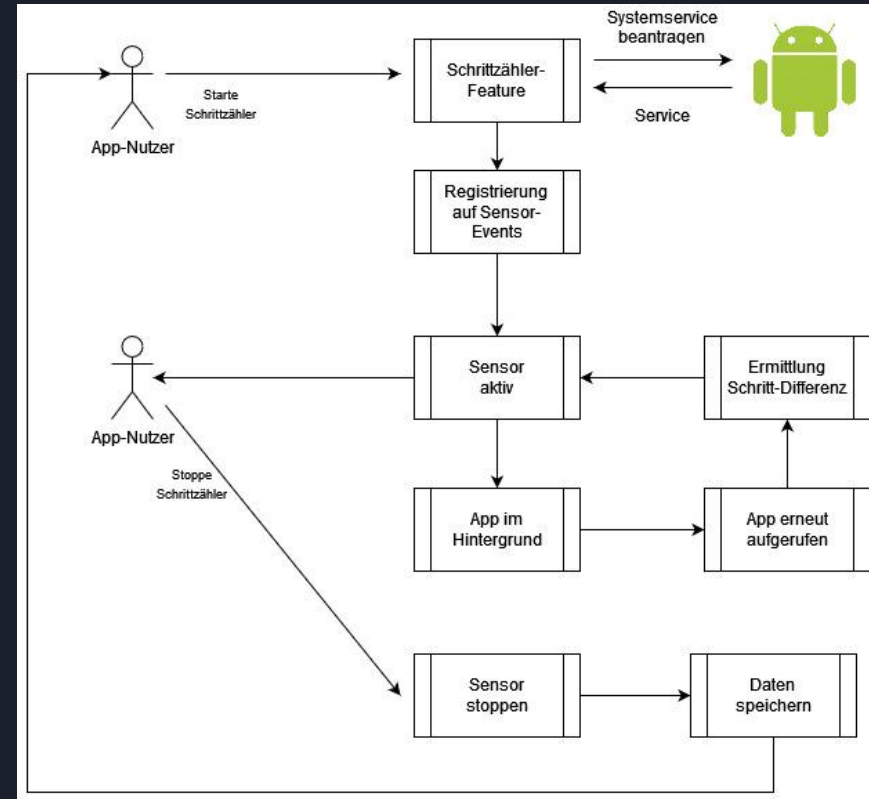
App-Nutzer

Starte Schrittzähler

Schrittzähler-Feature

Systemservice beantragen

Service

Registrierung auf Sensor-Events

App-Nutzer

Sensor aktiv

Ermittlung Schritt-Differenz

Stoppe Schrittzähler

App im Hintergrund

App erneut aufgerufen

Sensor stoppen

Daten speichern